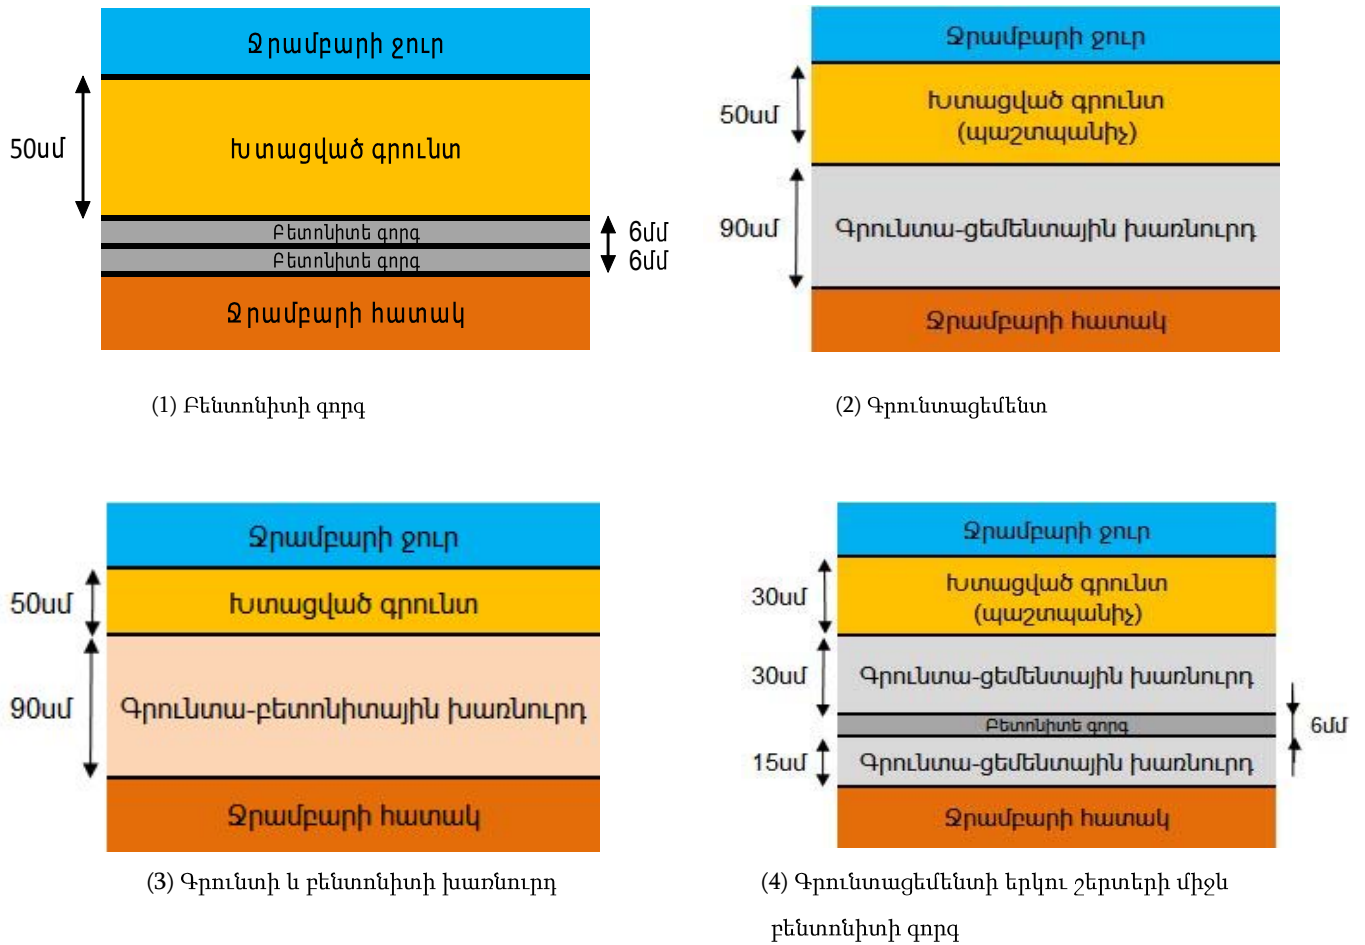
Ջրամբարի ջուր

50սմ

Խտացված գրունտ

Բետոնիտե գորգ

Բետոնիտե գորգ

6մմ

6մմ

Ջրամբարի հատակ

(1) Բենտոնիտի գորգ

Ջրամբարի ջուր

50սմ

Խտացված գրունտ (պաշտպանիչ)

90սմ

Գրունտա-ցեմենտային խառնուրդ

Ջրամբարի հատակ

(2) Գրունտացեմենտ

Ջրամբարի ջուր

50սմ

Խտացված գրունտ

90սմ

Գրունտա-բետոնիտային խառնուրդ

Ջրամբարի հատակ

(3) Գրունտի և բենտոնիտի խառնուրդ

Ջրամբարի ջուր

30սմ

Խտացված գրունտ (պաշտպանիչ)

30սմ

Գրունտա-ցեմենտային խառնուրդ

Բետոնիտե գորգ

6մմ

15սմ

Գրունտա-ցեմենտային խառնուրդ

Ջրամբարի հատակ

(4) Գրունտացեմենտի երկու շերտերի միջև բենտոնիտի գորգ